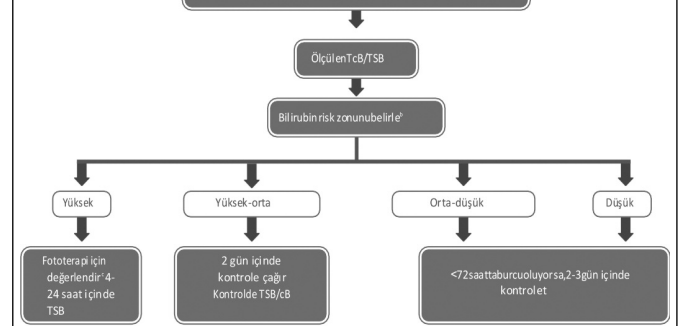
ÖlçülenTcB/TSB

Bilirubin risk zonunubelirle<sup>s</sup>

Yüksek

Yüksek-orta

Orta-düşük

Düşük

Fototerapi için değerlendir<sup>t</sup> 4-24 saat içinde TSB

2 gün içinde kontrole çağır Kontrolde TSB/cB

<72saattaburcuoluyorsa,2-3gün içinde kontrolet